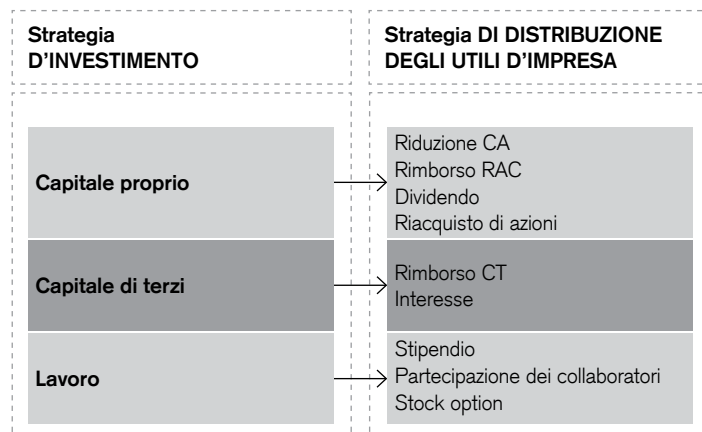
| Strategia D'INVESTIMENTO | Strategia DI DISTRIBUZIONE DEGLI UTILI D'IMPRESA |
|---|---|
| Capitale proprio | Riduzione CA<br>Rimborso RAC<br>Dividendo<br>Riacquisto di azioni |
| Capitale di terzi | Rimborso CT<br>Interesse |
| Lavoro | Stipendio<br>Partecipazione dei collaboratori<br>Stock option |